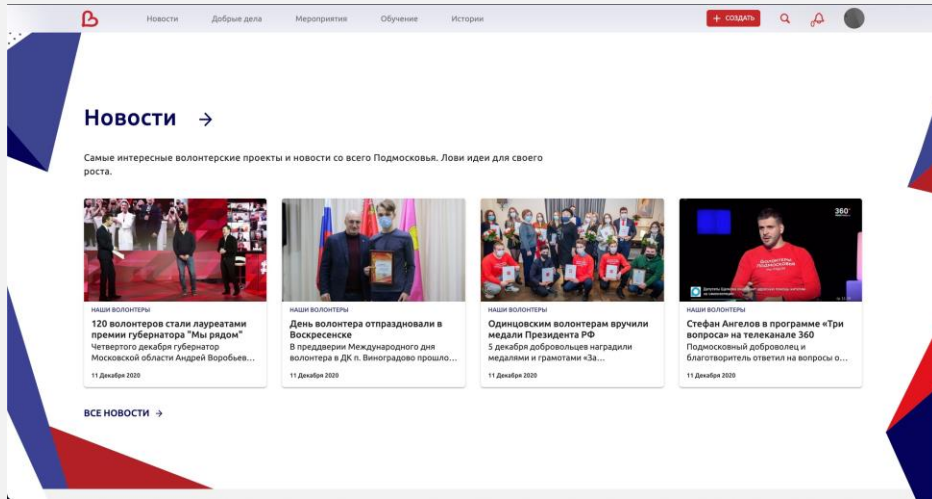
Новости Добрые дела Мероприятия Обучение Истории

+ СОЗДАТЬ

Новости →

Самые интересные волонтерские проекты и новости со всего Подмосковья. Лови идеи для своего роста.

НАШИ ВОЛОНТЕРЫ
120 волонтеров стали лауреатами премии губернатора "Мы рядом"
Четвертого декабря губернатор Московской области Андрей Воробьев...
11 Декабря 2020

НАШИ ВОЛОНТЕРЫ
День волонтера отпраздновали в Воскресенске
В преддверии Международного дня волонтера в ДК п. Виноградово прошло...
11 Декабря 2020

НАШИ ВОЛОНТЕРЫ
Одинцовским волонтерам вручили медали Президента РФ
5 декабря добровольцев наградили медалями и грамотами «За...
11 Декабря 2020

360°
НАШИ ВОЛОНТЕРЫ
Стефан Ангелов в программе «Три вопроса» на телеканале 360
Подмосковный доброволец и благотворитель ответил на вопросы о...
11 Декабря 2020

ВСЕ НОВОСТИ →